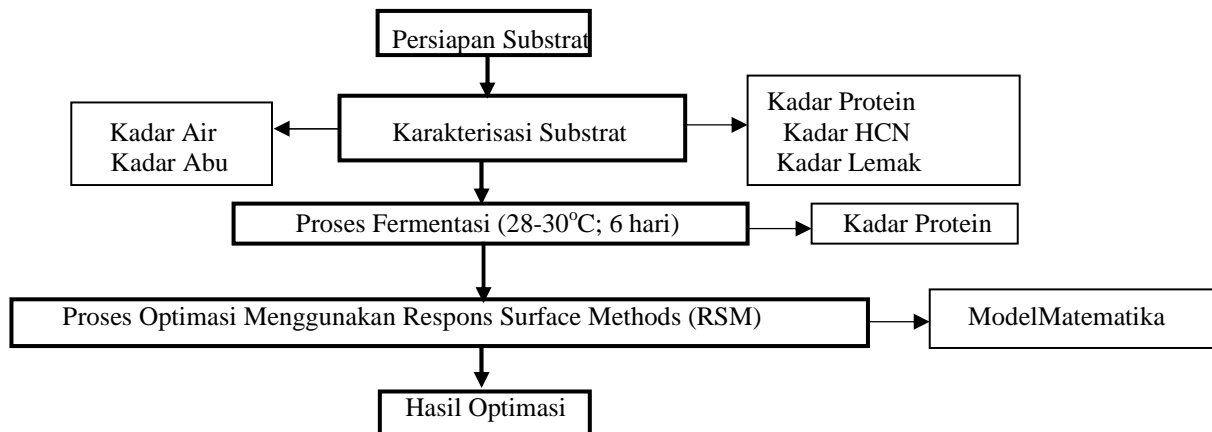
Persiapan Substrat

Kadar Air
Kadar Abu

Karakterisasi Substrat

Kadar Protein
Kadar HCN
Kadar Lemak

Proses Fermentasi (28-30$^{o}$C; 6 hari)

Kadar Protein

Proses Optimasi Menggunakan Respons Surface Methods (RSM)

ModelMatematika

Hasil Optimasi